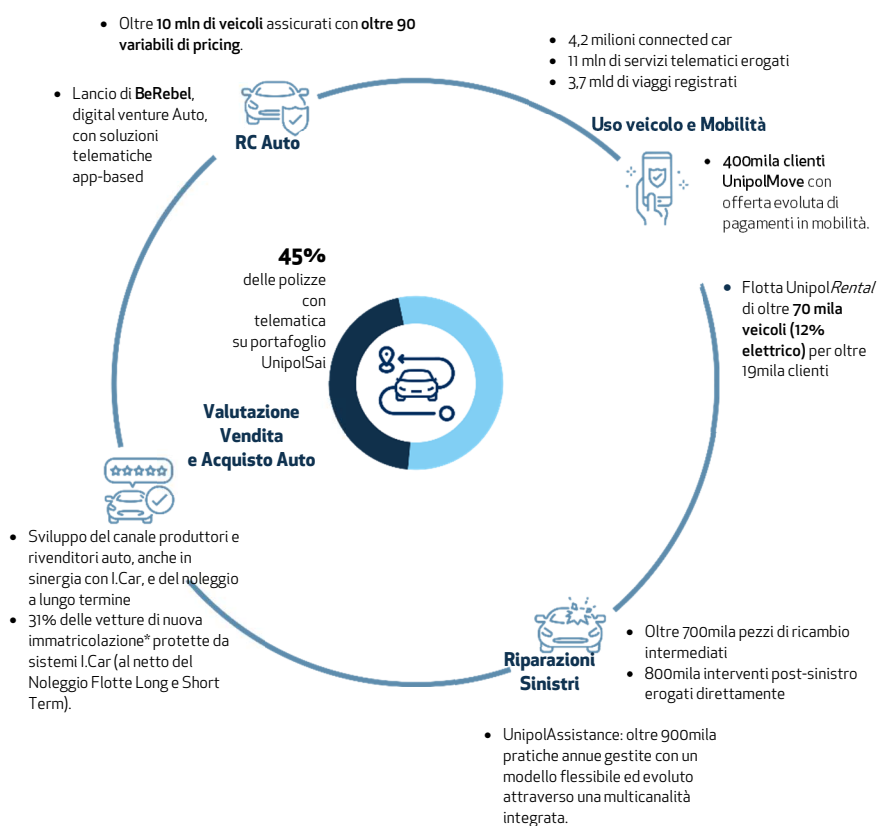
- Oltre **10 mln di veicoli** assicurati con **oltre 90 variabili di pricing**.

- Lancio di **BeRebel**, digital venture Auto, con soluzioni telematiche app-based

**RC Auto**

- 4,2 milioni connected car
- 11 mln di servizi telematici erogati
- 3,7 mld di viaggi registrati

**Uso veicolo e Mobilità**

- **400mila clienti UnipolMove** con offerta evoluta di pagamenti in mobilità.

**45%** delle polizze con telematica su portafoglio UnipolSai

- Flotta Unipol*Rental* di oltre **70 mila veicoli (12% elettrico)** per oltre 19mila clienti

**Valutazione Vendita e Acquisto Auto**

- Sviluppo del canale produttori e rivenditori auto, anche in sinergia con I.Car, e del noleggio a lungo termine
- 31% delle vetture di nuova immatricolazione* protette da sistemi I.Car (al netto del Noleggio Flotte Long e Short Term).

**Riparazioni Sinistri**

- Oltre 700mila pezzi di ricambio intermediati
- 800mila interventi post-sinistro erogati direttamente

- UnipolAssistance: oltre 900mila pratiche annue gestite con un modello flessibile ed evoluto attraverso una multicanalità integrata.